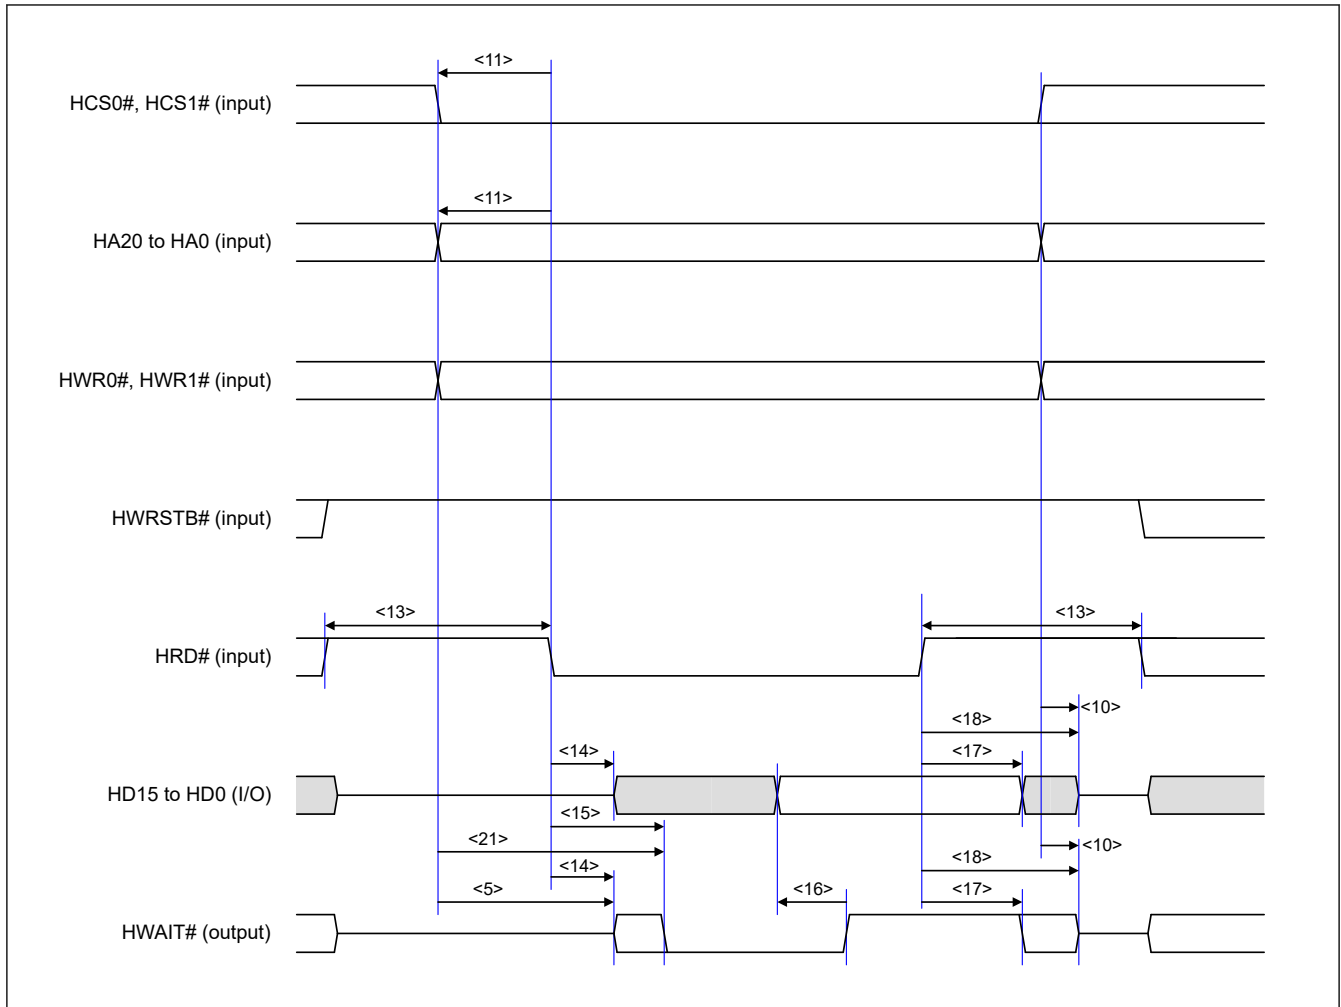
<11>
HCS0#, HCS1# (input)
<11>
HA20 to HA0 (input)
HWR0#, HWR1# (input)
HWRSTB# (input)
<13>
<13>
HRD# (input)
<10>
<18>
<14>
<17>
HD15 to HD0 (I/O)
<15>
<21>
<10>
<18>
<14>
<5>
<16>
<17>
HWAIT# (output)